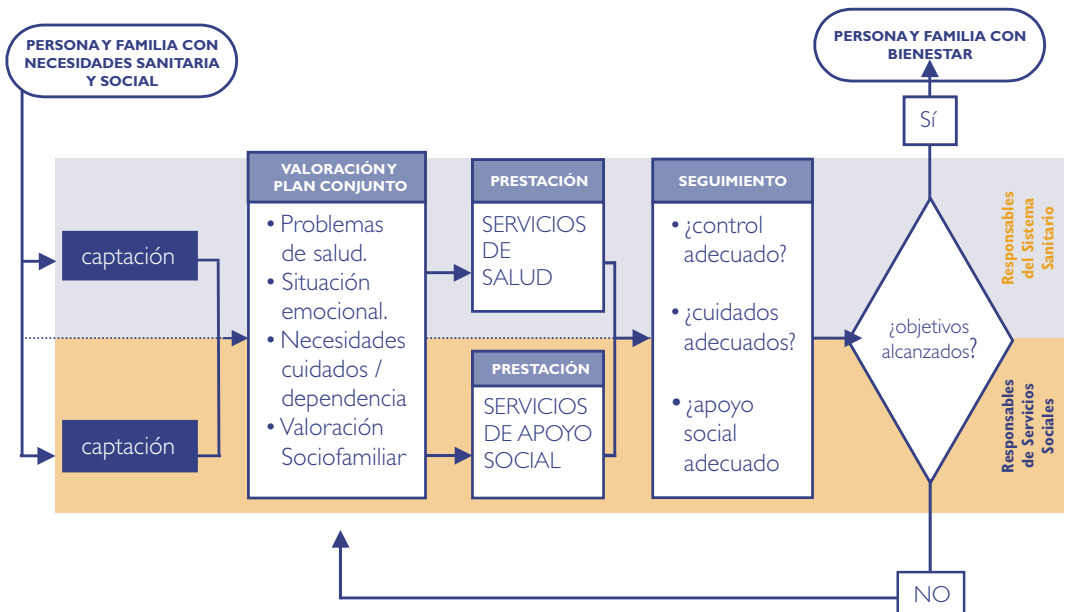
PERSONA Y FAMILIA CON NECESIDADES SANITARIA Y SOCIAL

PERSONA Y FAMILIA CON BIENESTAR

Sí

captación

captación

VALORACIÓN Y PLAN CONJUNTO

• Problemas de salud.
• Situación emocional.
• Necesidades cuidados / dependencia
• Valoración Sociofamiliar

PRESTACIÓN

SERVICIOS DE SALUD

PRESTACIÓN

SERVICIOS DE APOYO SOCIAL

SEGUIMIENTO

• ¿control adecuado?
• ¿cuidados adecuados?
• ¿apoyo social adecuado

¿objetivos alcanzados?

Responsables del Sistema Sanitario

Responsables de Servicios Sociales

NO